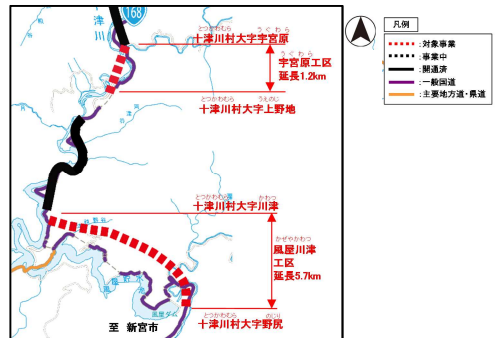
168

津

とつかわむら　うぐわら
十津川村大字宇宮原

うぐわら
宇宮原工区
延長1.2km

とつかわむら　うえのじ
十津川村大字上野地

とつかわむら　かわつ
十津川村大字川津

かぜやかわつ
風屋川津
工区
延長5.7km

風屋ダム

至　新宮市

とつかわむら　のじり
十津川村大字野尻

凡例
：対象事業
：事業中
：開通済
：一般国道
：主要地方道・県道